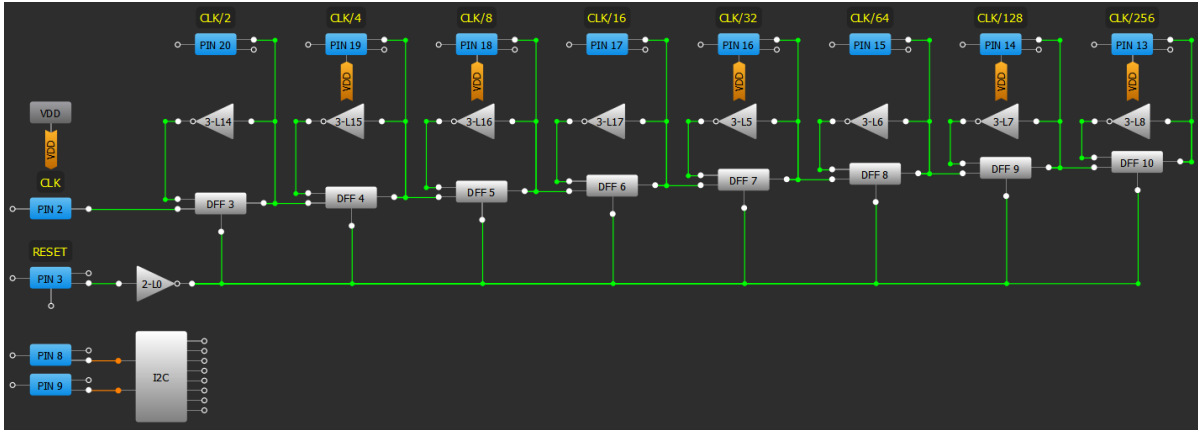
CLK/2
PIN 20
CLK/4
PIN 19
VDD
CLK/8
PIN 18
VDD
CLK/16
PIN 17
CLK/32
PIN 16
VDD
CLK/64
PIN 15
CLK/128
PIN 14
VDD
CLK/256
PIN 13
VDD

VDD
VDD
CLK
PIN 2
RESET
PIN 3

3-L14
3-L15
3-L16
3-L17
3-L5
3-L6
3-L7
3-L8

DFF 3
DFF 4
DFF 5
DFF 6
DFF 7
DFF 8
DFF 9
DFF 10

2-L0

PIN 8
PIN 9
I2C